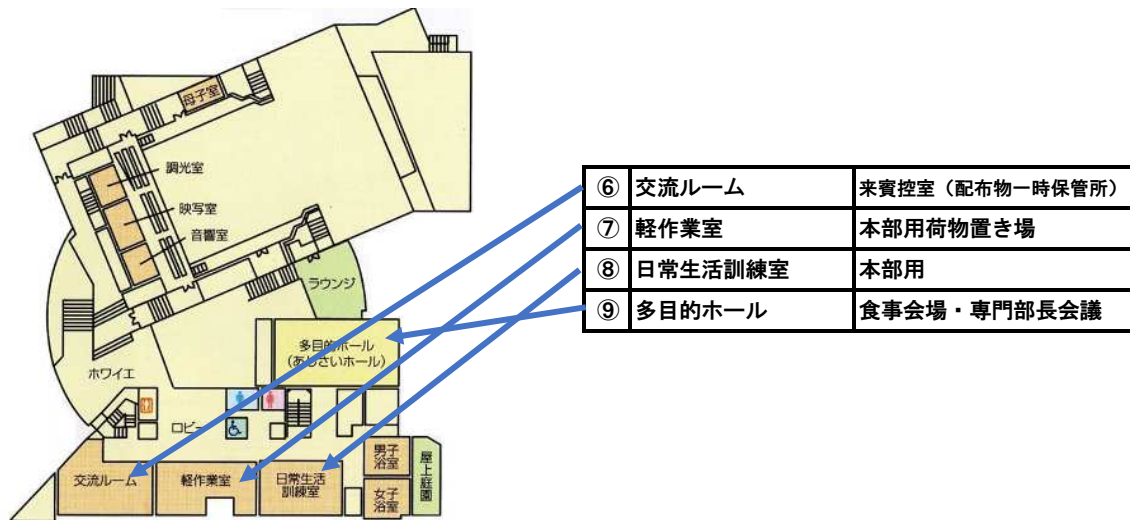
母子室

調光室

映写室

音響室

ラウンジ

多目的ホール
(あじさいホール)

ホワイエ

ロビー

交流ルーム

軽作業室

日常生活訓練室

男子浴室

女子浴室

屋上庭園

| ⑥ | 交流ルーム | 来賓控室（配布物一時保管所） |
|---|---|---|
| ⑦ | 軽作業室 | 本部用荷物置き場 |
| ⑧ | 日常生活訓練室 | 本部用 |
| ⑨ | 多目的ホール | 食事会場・専門部長会議 |